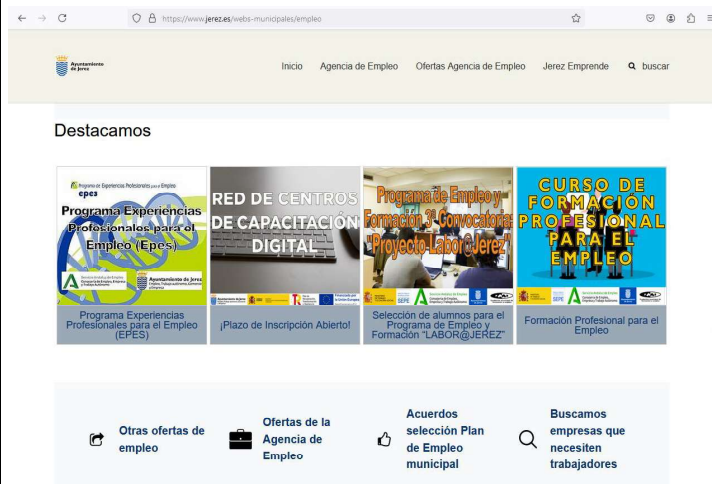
https://www.jerez.es/webs-municipales/empleo

Ayuntamiento de Jerez

Inicio Agencia de Empleo Ofertas Agencia de Empleo Jerez Emprende buscar

Destacamos

Programa de Experiencias Profesionales para el Empleo
epes
Programa Experiencias Profesionales para el Empleo (Epes)
Ayuntamiento de Jerez

RED DE CENTROS DE CAPACITACIÓN DIGITAL

Programa de Empleo y Formación 2ª Convocatoria "Proyecto Labor@Jerez"

CURSO DE FORMACIÓN PROFESIONAL PARA EL EMPLEO

Programa Experiencias Profesionales para el Empleo (EPES)

¡Plazo de Inscripción Abierto!

Selección de alumnos para el Programa de Empleo y Formación "LABOR@JEREZ"

Formación Profesional para el Empleo

Otras ofertas de empleo

Ofertas de la Agencia de Empleo

Acuerdos selección Plan de Empleo municipal

Buscamos empresas que necesiten trabajadores